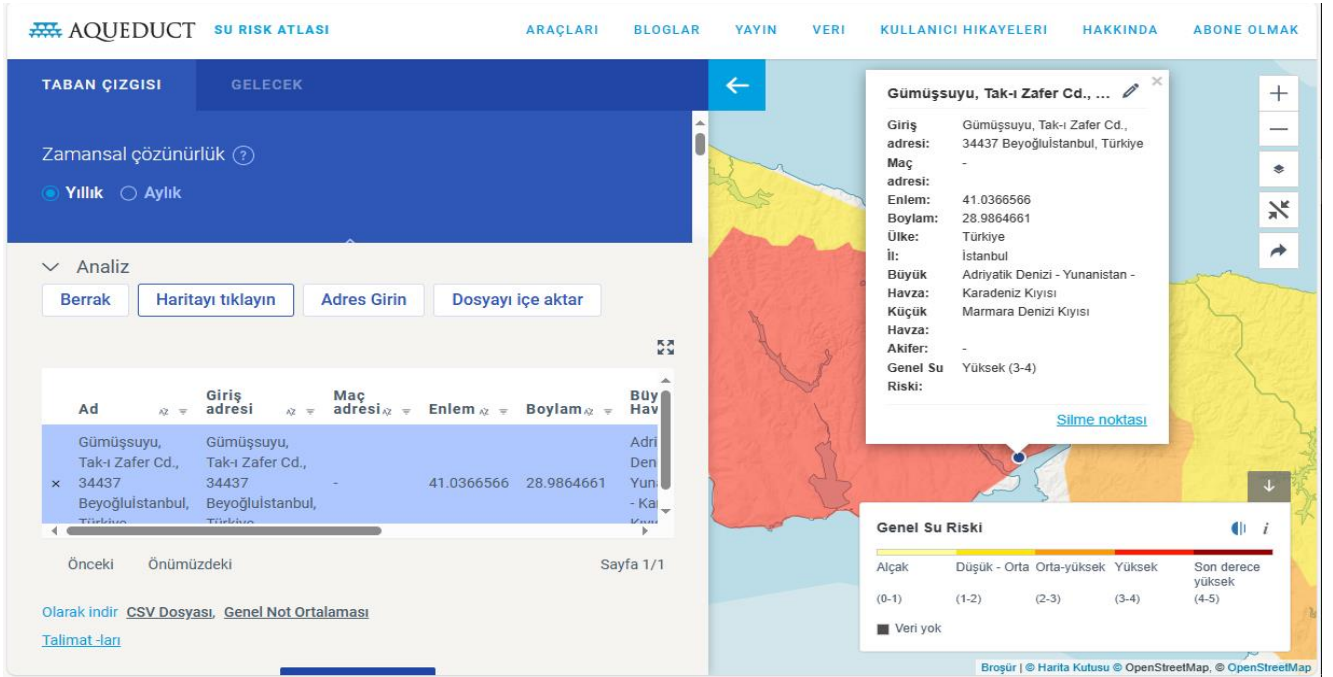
AQUEDUCT SU RISK ATLASI

ARAÇLARI BLOGLAR YAYIN VERI KULLANICI HIKAYELERI HAKKINDA ABONE OLMAK

TABAN ÇIZGISI GELECEK

Zamansal çözünürlük ?

Yıllık Aylık

Analiz

Berrak Haritayı tıklayın Adres Girin Dosyayı içe aktar

| Ad | Giriş adresi | Maç adresi | Enlem | Boylam | Büy Hav |
|---|---|---|---|---|---|
| × Gümüşsuyu, Tak-ı Zafer Cd., 34437 Beyoğluİstanbul, Türkiye | Gümüşsuyu, Tak-ı Zafer Cd., 34437 Beyoğluİstanbul, Türkiye | - | 41.0366566 | 28.9864661 | Adri Den Yuna - Ka Kıyı |

Önceki Önümüzdeki Sayfa 1/1

Olarak indir CSV Dosyası, Genel Not Ortalaması

Talimat -ları

Gümüşsuyu, Tak-ı Zafer Cd., ...

Giriş adresi: Gümüşsuyu, Tak-ı Zafer Cd., 34437 Beyoğluİstanbul, Türkiye
Maç adresi: -
Enlem: 41.0366566
Boylam: 28.9864661
Ülke: Türkiye
İl: İstanbul
Büyük Havza: Adriyatik Denizi - Yunanistan - Karadeniz Kıyısı
Küçük Havza: Marmara Denizi Kıyısı
Akifer: -
Genel Su Riski: Yüksek (3-4)

Silme noktası

Genel Su Riski

Alçak (0-1) Düşük - Orta (1-2) Orta-yüksek (2-3) Yüksek (3-4) Son derece yüksek (4-5)

Veri yok

Broşür | © Harita Kutusu © OpenStreetMap, © OpenStreetMap